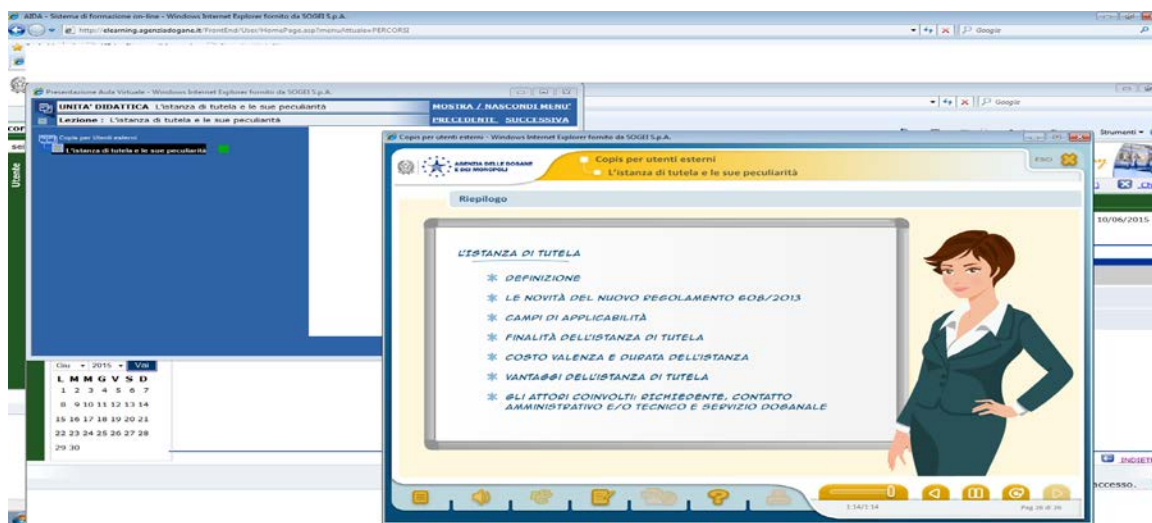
AIDA - Sistema di formazione on-line - Windows Internet Explorer fornito da SOGEI S.p.A.

http://elearning.agenziadogane.it/FrontEnd/User/HomePage.asp?menuVirtuale=PERCORSI

Google

Presentazione Aula Virtuale - Windows Internet Explorer fornito da SOGEI S.p.A.

UNITA' DIDATTICA L'istanza di tutela e le sue peculiarità

MOSTRA / NASCONDI MENU'

Lezione : L'istanza di tutela e le sue peculiarità

PRECEDENTE SUCCESSIVA

Copis per utenti esterni

L'istanza di tutela e le sue peculiarità

Google

Strumenti

Utente

Copis per utenti esterni - Windows Internet Explorer fornito da SOGEI S.p.A.

AGENZIA DELLE DOGANE E DEI MONOPOLI

Copis per utenti esterni

L'istanza di tutela e le sue peculiarità

ESCI

Riepilogo

10/06/2015

L'ISTANZA DI TUTELA

DEFINIZIONE

LE NOVITÀ DEL NUOVO REGOLAMENTO 608/2013

CAMPI DI APPLICABILITÀ

FINALITÀ DELL'ISTANZA DI TUTELA

COSTO VALENZA E DURATA DELL'ISTANZA

VANTAGGI DELL'ISTANZA DI TUTELA

GLI ATTORI COINVOLTI: RICHIEDENTE, CONTATTO AMMINISTRATIVO E/O TECNICO E SERVIZIO DOGANALE

Giu 2015 Vai

L M M G V S D
1 2 3 4 5 6 7
8 9 10 11 12 13 14
15 16 17 18 19 20 21
22 23 24 25 26 27 28
29 30

INDIETRO

accesso.

1:14/1:14

Pag 26 di 26